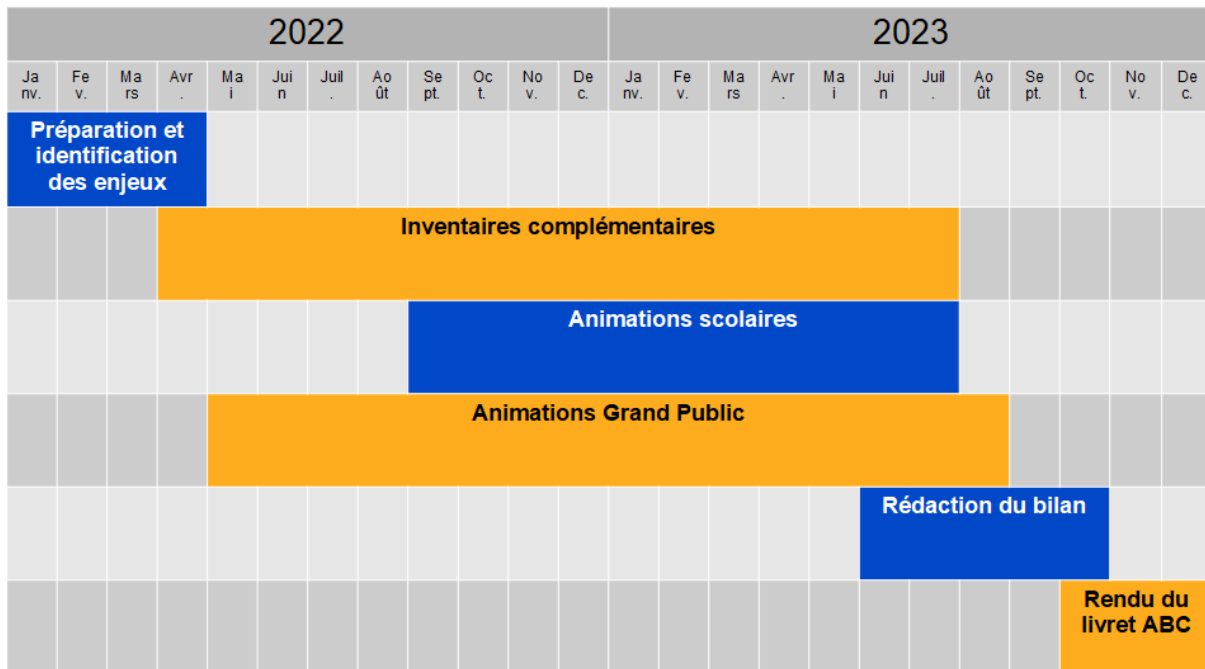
| 2022 | | | | | | | | | | | | 2023 | | | | | | | | | | | |
|---|---|---|---|---|---|---|---|---|---|---|---|---|---|---|---|---|---|---|---|---|---|---|---|
| Janv. | Fev. | Mars | Avr. | Mai | Juin | Juil. | Août | Sept. | Oct. | Nov. | Dec. | Janv. | Fev. | Mars | Avr. | Mai | Juin | Juil. | Août | Sept. | Oct. | Nov. | Dec. |

Préparation et identification des enjeux

Inventaires complémentaires

Animations scolaires

Animations Grand Public

Rédaction du bilan

Rendu du livret ABC